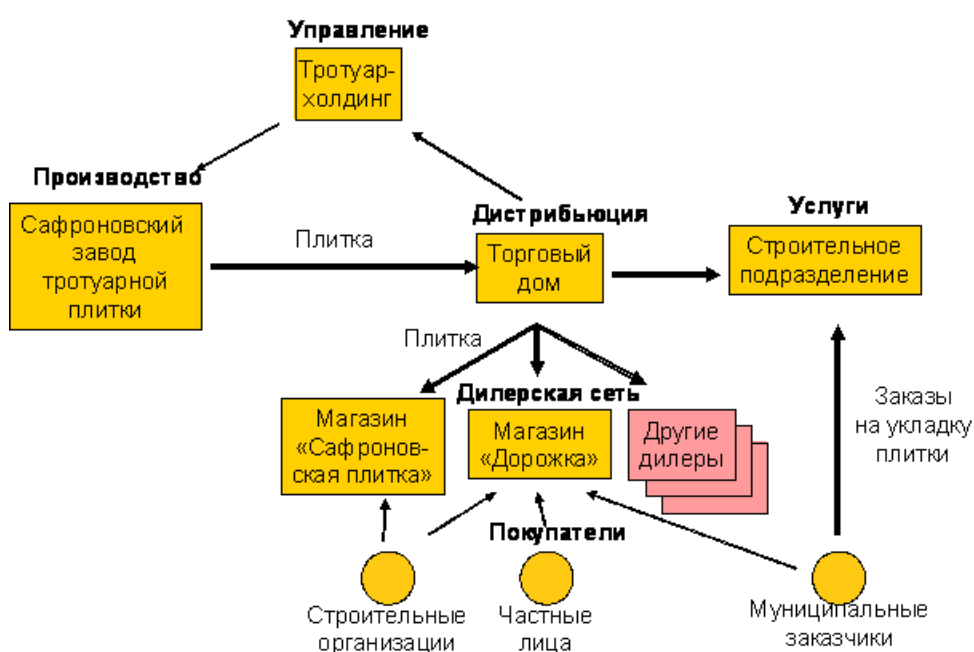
Управление

Тротуар-холдинг

Производство

Сафроновский завод тротуарной плитки

Плитка

Дистрибьюция

Торговый дом

Услуги

Строительное подразделение

Плитка

Дилерская сеть

Магазин «Сафроновская плитка»

Магазин «Дорожка»

Другие дилеры

Заказы на укладку плитки

Покупатели

Строительные организации

Частные лица

Муниципальные заказчики